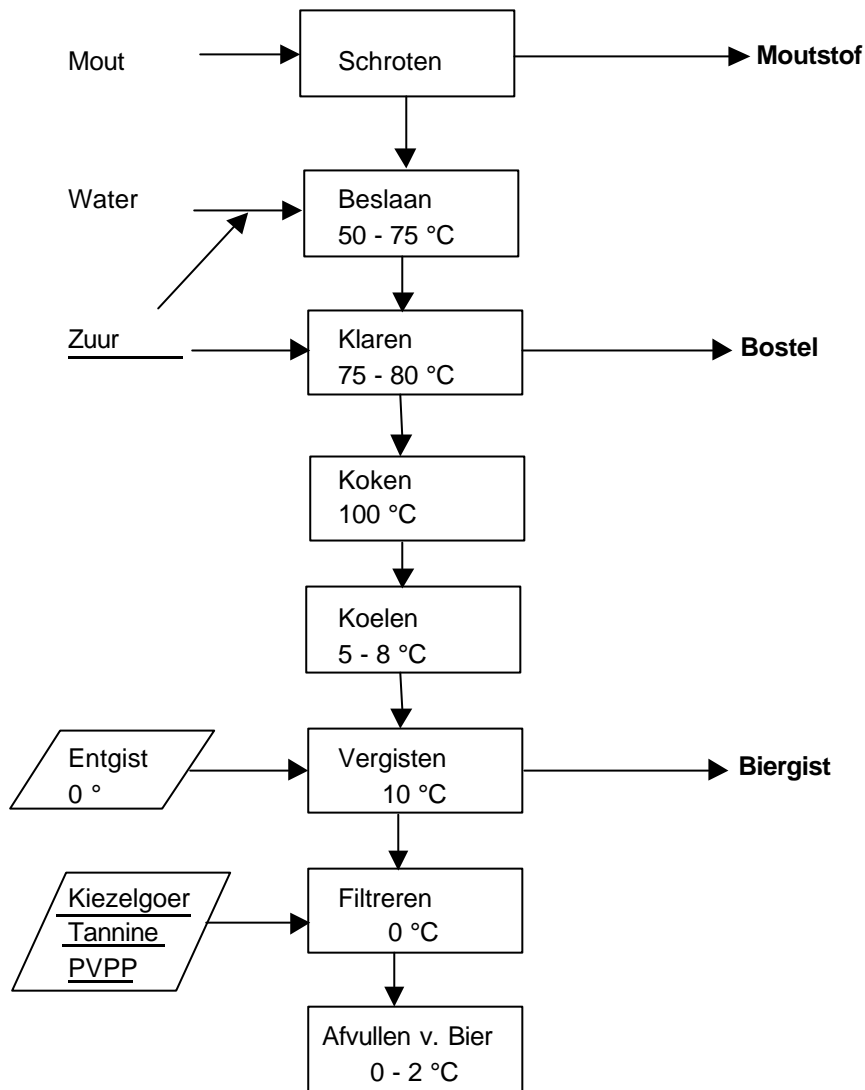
Mout

Schroten

Moutstof

Water

Beslaan
50 - 75 °C

Zuur

Klaren
75 - 80 °C

Bostel

Koken
100 °C

Koelen
5 - 8 °C

Entgist
0 °

Vergisten
10 °C

Biergist

Kiezelgoer
Tannine
PVPP

Filtreren
0 °C

Afvullen v. Bier
0 - 2 °C